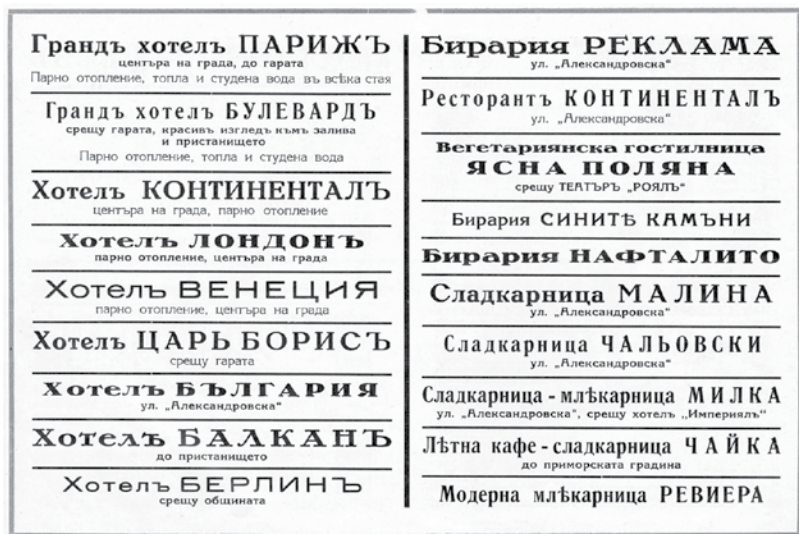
Грандъ хотелъ ПАРИЖЪ
центъра на града, до гарата
Парно отопление, топла и студена вода въ всѣка стая

Грандъ хотелъ БУЛЕВАРДЪ
срещу гарата, красивъ изгледъ къмъ залива и пристанището
Парно отопление, топла и студена вода

Хотелъ КОНТИНЕНТАЛЪ
центъра на града, парно отопление

Хотелъ ЛОНДОНЪ
парно отопление, центъра на града

Хотелъ ВЕНЕЦИЯ
парно отопление, центъра на града

Хотелъ ЦАРЬ БОРИСЪ
срещу гарата

Хотелъ БЪЛГАРИЯ
ул. „Александровска"

Хотелъ БАЛКАНЪ
до пристанището

Хотелъ БЕРЛИНЪ
срещу общината

Бирария РЕКЛАМА
ул. „Александровска"

Ресторантъ КОНТИНЕНТАЛЪ
ул. „Александровска"

Вегетариянска гостилница
ЯСНА ПОЛЯНА
срещу ТЕАТЪРЪ „РОЯЛЪ"

Бирария СИНИТѢ КАМЪНИ

Бирария НАФТАЛИТО

Сладкарница МАЛИНА
ул. „Александровска"

Сладкарница ЧАЛЬОВСКИ
ул. „Александровска"

Сладкарница - млѣкарница МИЛКА
ул. „Александровска", срещу хотелъ „Империялъ"

Лѣтна кафе - сладкарница ЧАЙКА
до приморската градина

Модерна млѣкарница РЕВИЕРА